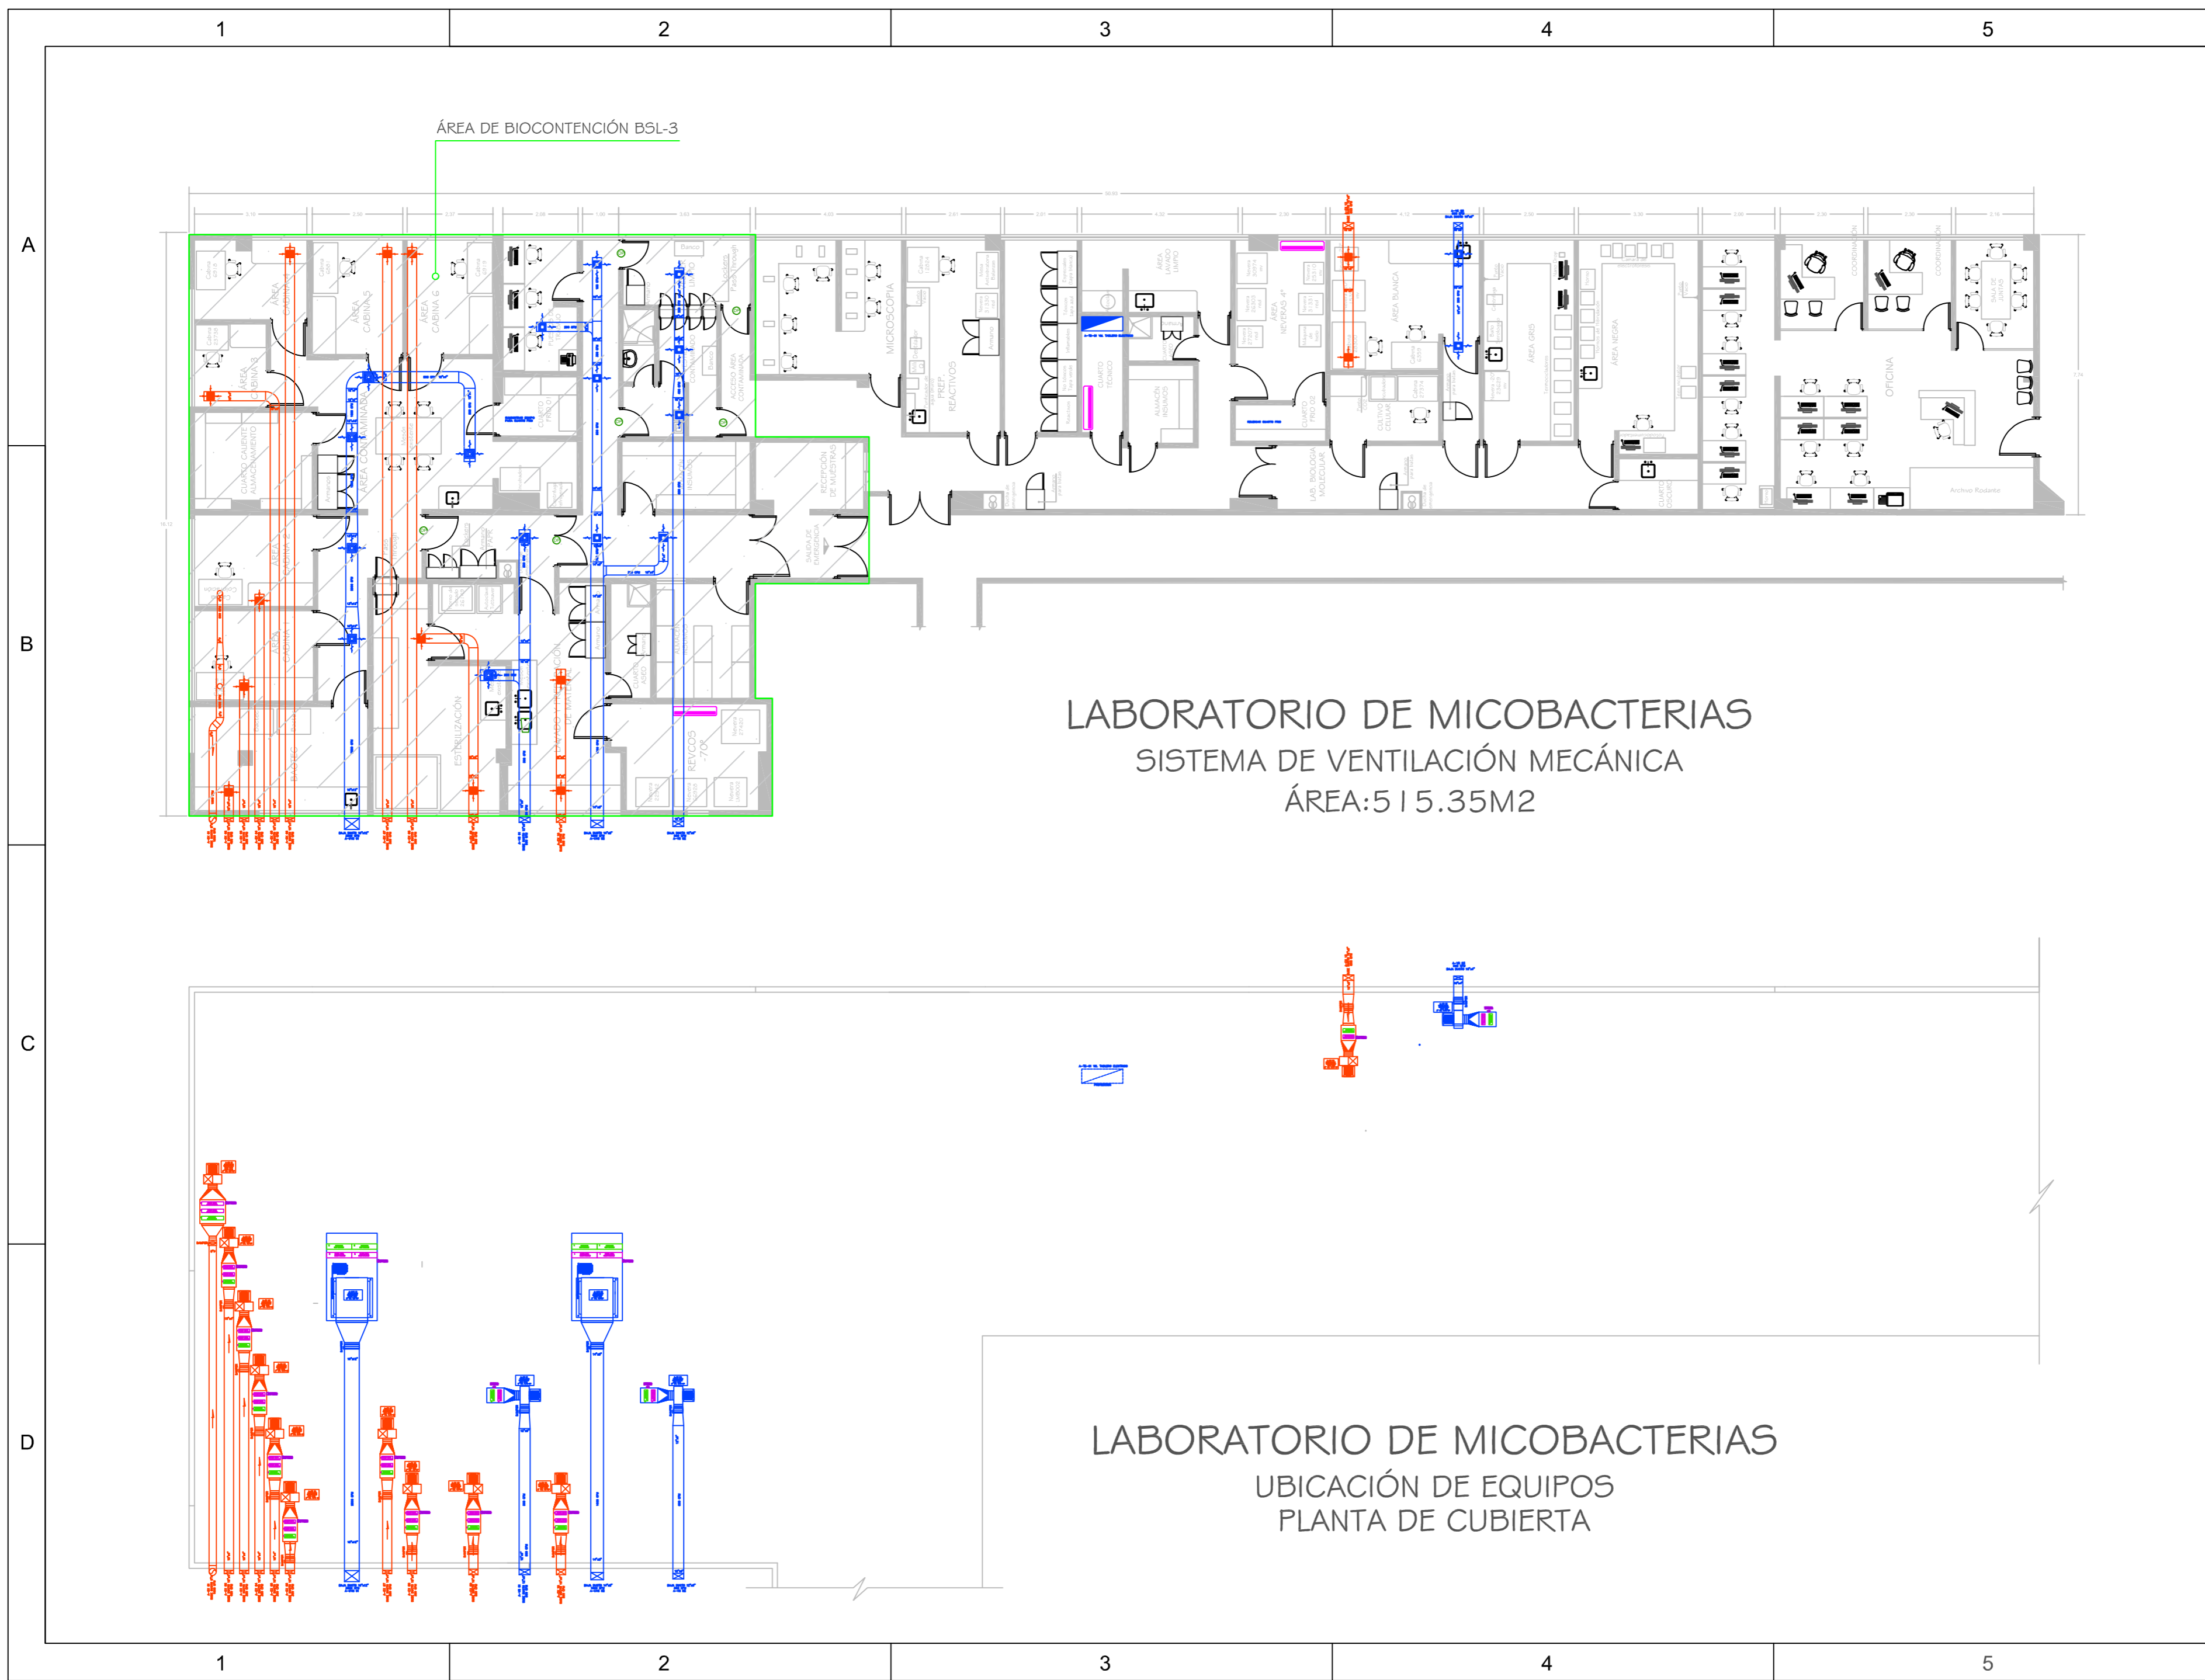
1 2 3 4 5

A

B

C

D

ÁREA DE BIOCONTENCIÓN BSL-3

ÁREA CABINA 5
ÁREA CABINA 6
MICROSCOPIA
PREP. REACTIVOS
ÁREA NEVERAS 4°
ÁREA BLANCA
ÁREA GRIS
ÁREA NEGRA
OFICINA
ESTERILIZACIÓN
REVCOS -70°
RECEPCIÓN DE MUESTRAS
LAB. BIOLOGÍA MOLECULAR

LABORATORIO DE MICOBACTERIAS
SISTEMA DE VENTILACIÓN MECÁNICA
ÁREA:515.35M2

LABORATORIO DE MICOBACTERIAS
UBICACIÓN DE EQUIPOS
PLANTA DE CUBIERTA

1 2 3 4 5